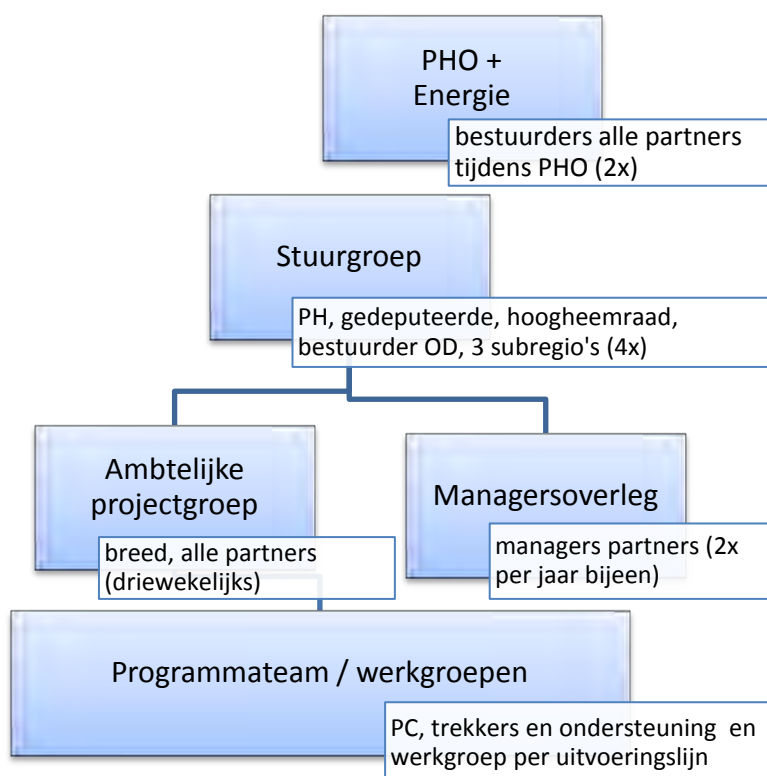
PHO + Energie

bestuurders alle partners tijdens PHO (2x)

Stuurgroep

PH, gedeputeerde, hoogheemraad, bestuurder OD, 3 subregio's (4x)

Ambtelijke projectgroep

breed, alle partners (driewekelijks)

Managersoverleg

managers partners (2x per jaar bijeen)

Programmateam / werkgroepen

PC, trekkers en ondersteuning en werkgroep per uitvoeringslijn